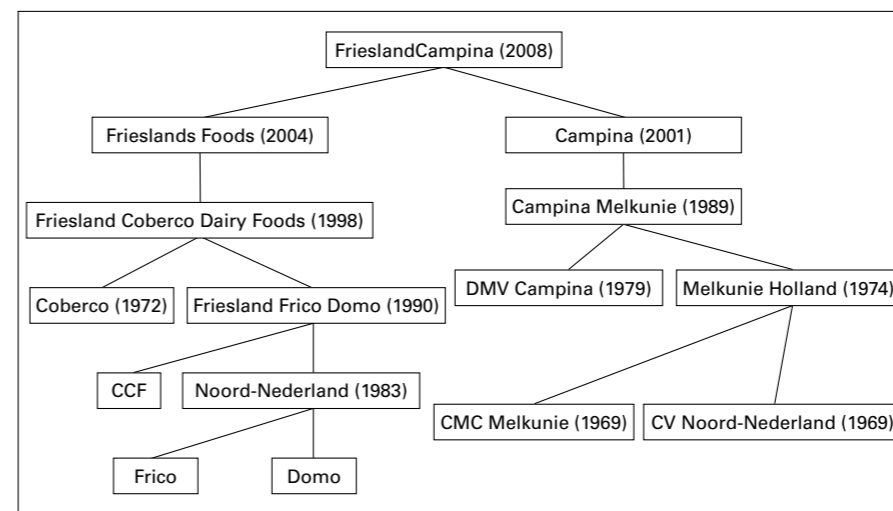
FrieslandCampina (2008)

Frieslands Foods (2004)

Campina (2001)

Friesland Coberco Dairy Foods (1998)

Campina Melkunie (1989)

Coberco (1972)

Friesland Frico Domo (1990)

DMV Campina (1979)

Melkunie Holland (1974)

CCF

Noord-Nederland (1983)

CMC Melkunie (1969)

CV Noord-Nederland (1969)

Frico

Domo